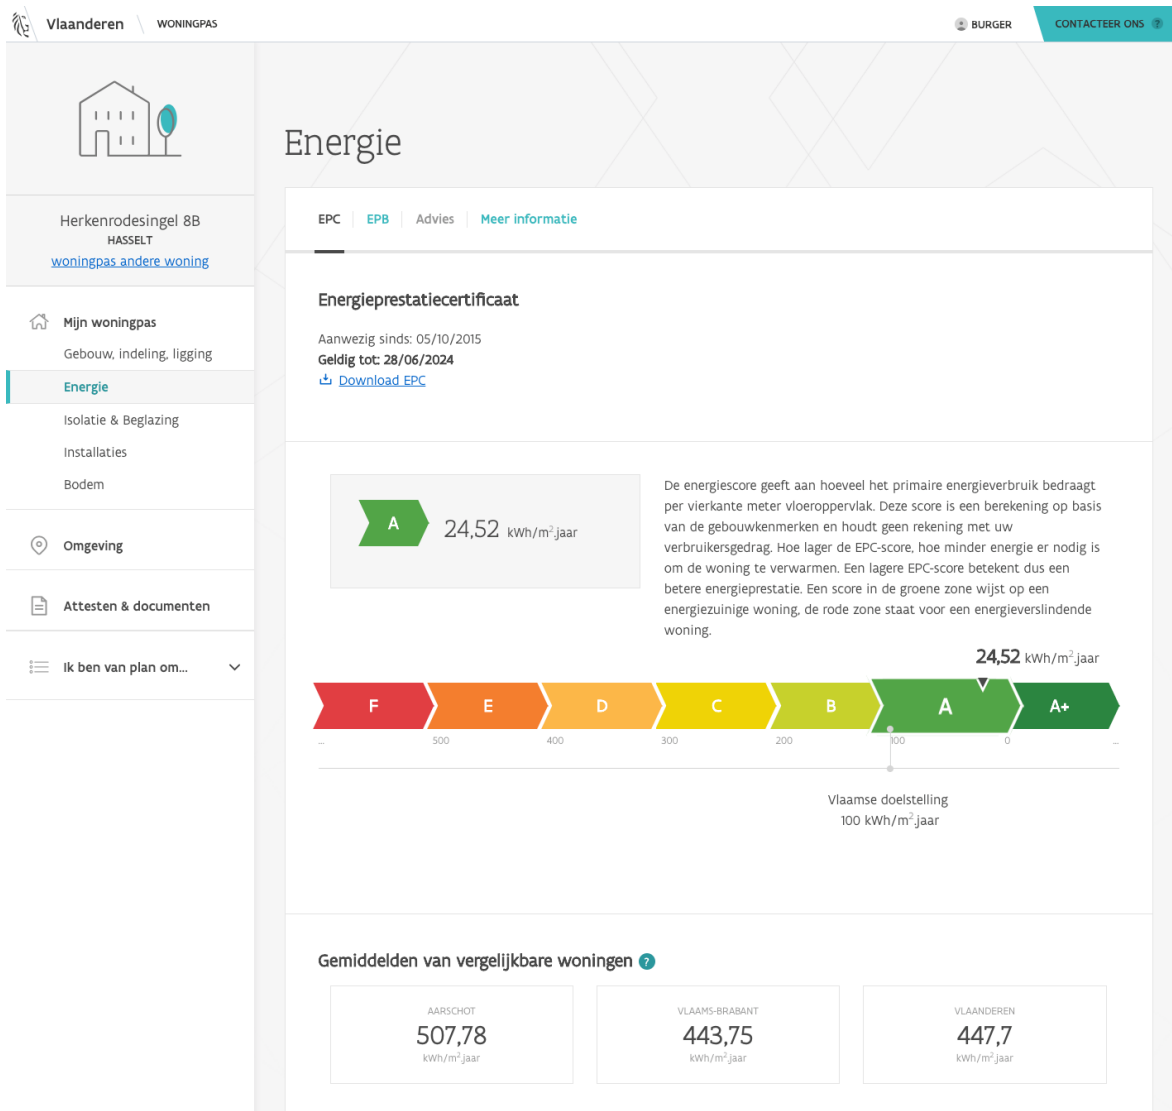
Vlaanderen WONINGPAS

BURGER CONTACTEER ONS ?

Herkenrodesingel 8B
HASSELT
woningpas andere woning

Mijn woningpas
Gebouw, indeling, ligging
Energie
Isolatie & Beglazing
Installaties
Bodem

Omgeving

Attesten & documenten

Ik ben van plan om...

Energie

EPC | EPB | Advies | Meer informatie

Energieprestatiecertificaat

Aanwezig sinds: 05/10/2015
Geldig tot: 28/06/2024
Download EPC

A 24,52 kWh/m$^2$.jaar

De energiescore geeft aan hoeveel het primaire energieverbruik bedraagt per vierkante meter vloeroppervlak. Deze score is een berekening op basis van de gebouwkenmerken en houdt geen rekening met uw verbruikersgedrag. Hoe lager de EPC-score, hoe minder energie er nodig is om de woning te verwarmen. Een lagere EPC-score betekent dus een betere energieprestatie. Een score in de groene zone wijst op een energiezuinige woning, de rode zone staat voor een energieverslindende woning.

24,52 kWh/m$^2$.jaar

F E D C B A A+

... 500 400 300 200 100 0 ...

Vlaamse doelstelling
100 kWh/m$^2$.jaar

Gemiddelden van vergelijkbare woningen ?

| AARSCHOT | VLAAMS-BRABANT | VLAANDEREN |
|---|---|---|
| 507,78 | 443,75 | 447,7 |
| kWh/m$^2$.jaar | kWh/m$^2$.jaar | kWh/m$^2$.jaar |